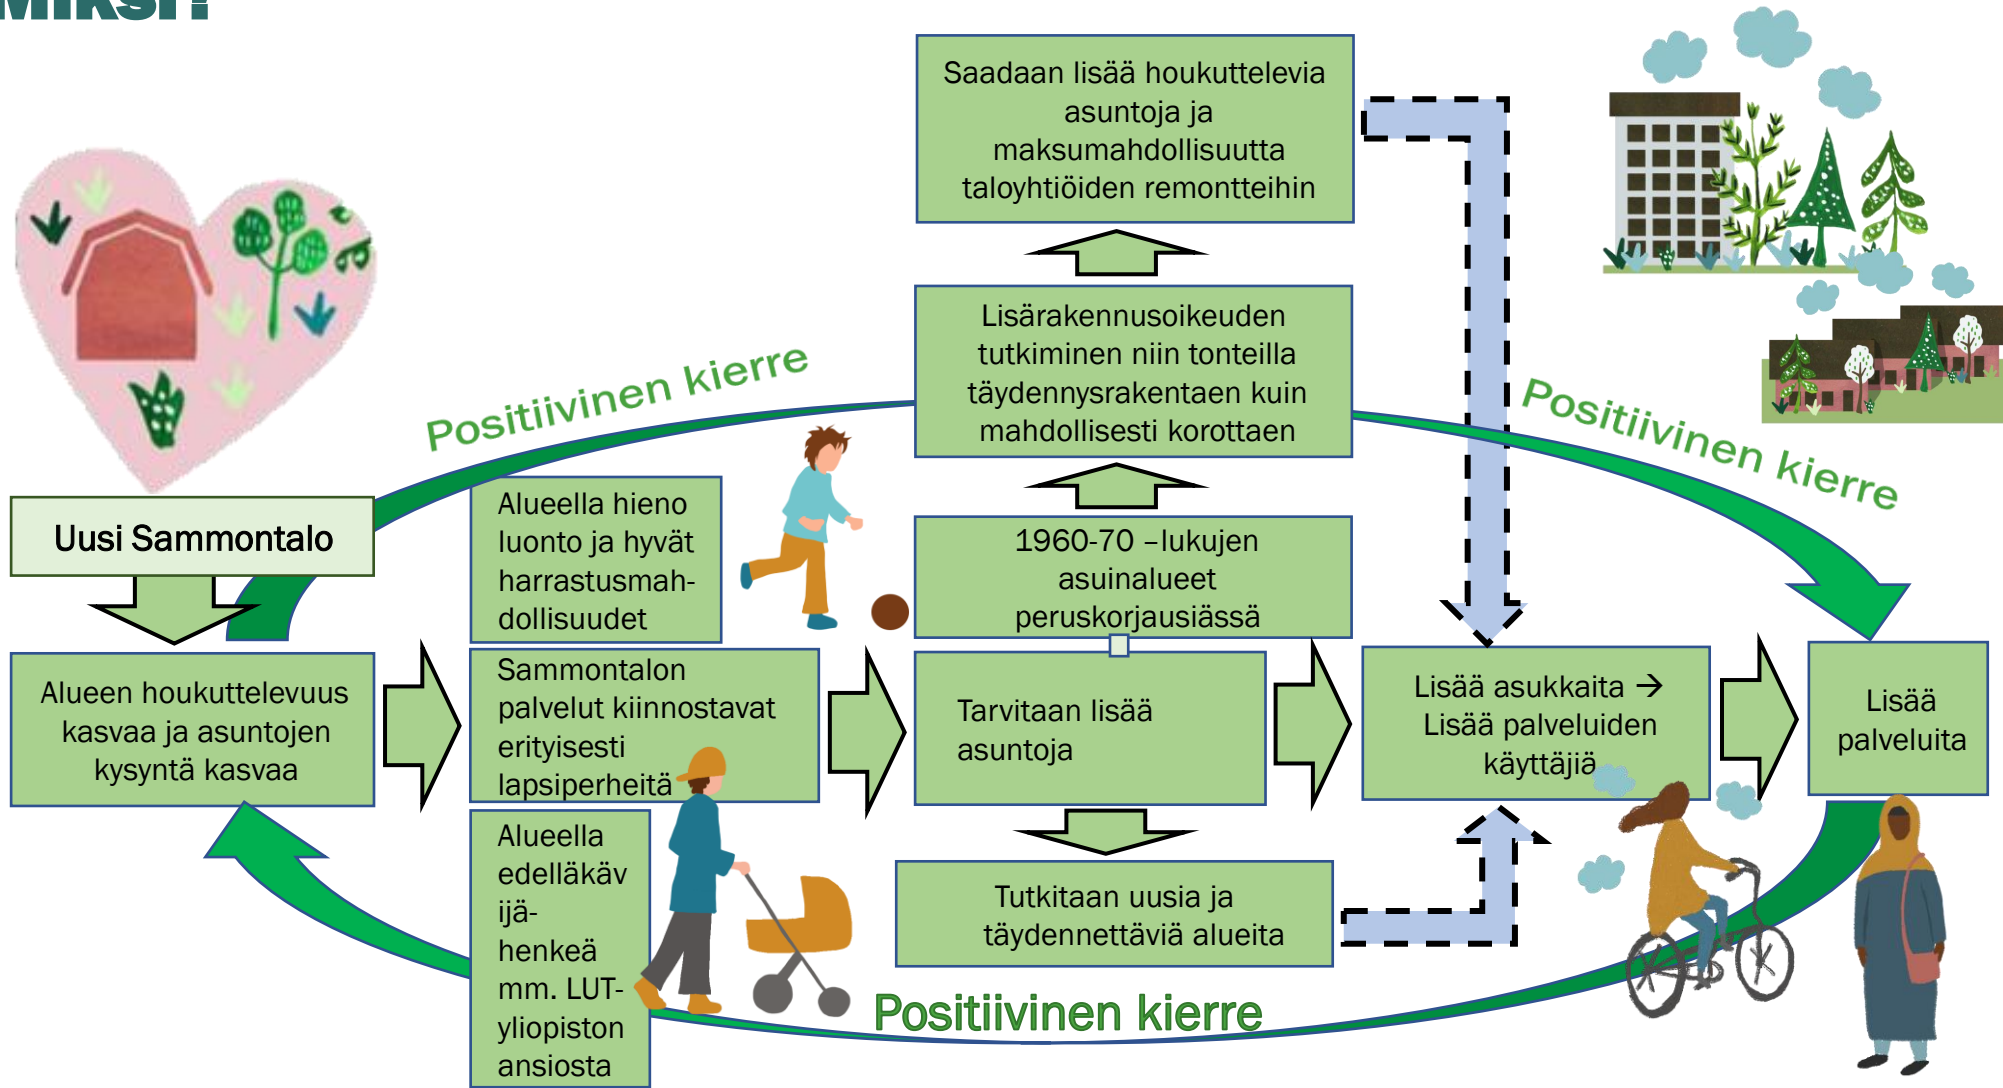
Miksi?

Saadaan lisää houkuttelevia asuntoja ja maksumahdollisuutta taloyhtiöiden remontteihin

Lisärakennusoikeuden tutkiminen niin tonteilla täydennysrakentaen kuin mahdollisesti korottaen

Positiivinen kierre

Positiivinen kierre

Uusi Sammontalo

Alueella hieno luonto ja hyvät harrastusmahdollisuudet

1960-70 –lukujen asuinalueet peruskorjausiässä

Alueen houkuttelevuus kasvaa ja asuntojen kysyntä kasvaa

Sammontalon palvelut kiinnostavat erityisesti lapsiperheitä

Tarvitaan lisää asuntoja

Lisää asukkaita → Lisää palveluiden käyttäjiä

Lisää palveluita

Alueella edelläkävijä-henkeä mm. LUT-yliopiston ansiosta

Tutkitaan uusia ja täydennettäviä alueita

Positiivinen kierre